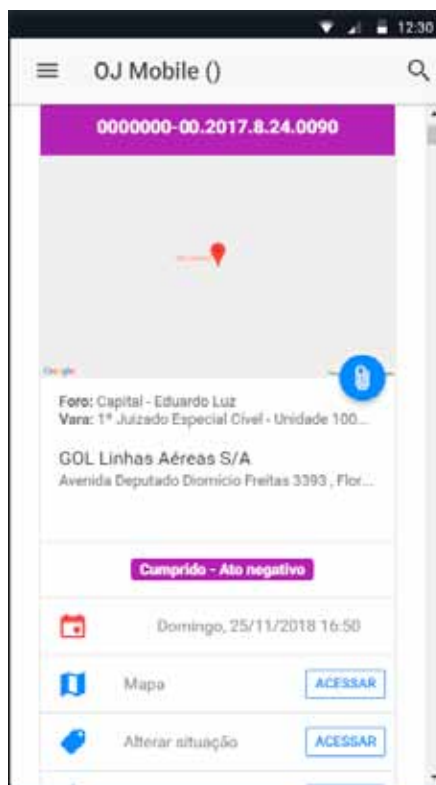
12:30

OJ Mobile ()

0000000-00.2017.8.24.0090

Google

Foro: Capital - Eduardo Luz
Vara: 1º Juizado Especial Cível - Unidade 100...

GOL Linhas Aéreas S/A
Avenida Deputado Diomício Freitas 3393 , Flor...

Cumprido - Ato negativo

Domingo, 25/11/2018 16:50

Mapa ACESSAR

Alterar situação ACESSAR